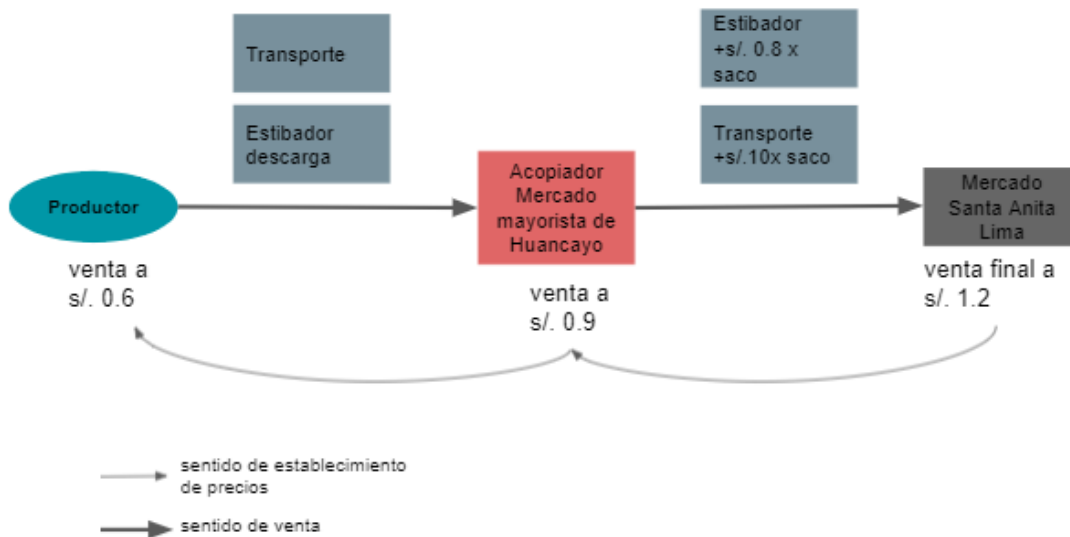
Transporte

Estibador descarga

Estibador +s/. 0.8 x saco

Transporte +s/.10x saco

Productor

Acopiador Mercado mayorista de Huancayo

Mercado Santa Anita Lima

venta a s/. 0.6

venta a s/. 0.9

venta final a s/. 1.2

sentido de establecimiento de precios

sentido de venta